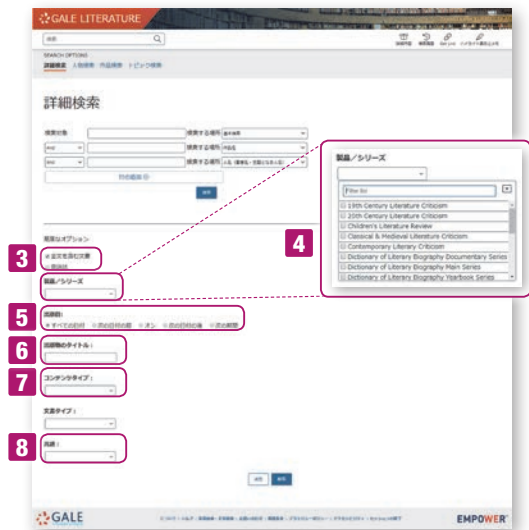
GALE LITERATURE

検索

SEARCH OPTIONS
詳細検索 人物検索 作品検索 トピック検索

詳細検索

検索対象
検索する場所 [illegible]
AND
検索する場所 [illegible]
AND
検索する場所 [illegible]
行の追加

検索

検索オプション

3
全文を含む文書

製品／シリーズ

4
製品／シリーズ
Filter list
19th Century Literature Criticism
20th Century Literature Criticism
Children's Literature Review
Classical & Medieval Literature Criticism
Contemporary Literary Criticism
Dictionary of Literary Biography Documentary Series
Dictionary of Literary Biography Main Series
Dictionary of Literary Biography Yearbook Series

5
出版日:
すべての日付 次の日付の前 オン 次の日付の後 次の範囲

6
出版物のタイトル:

7
コンテンツタイプ:

文書タイプ:

8
言語:

消去 検索

GALE

EMPOWER